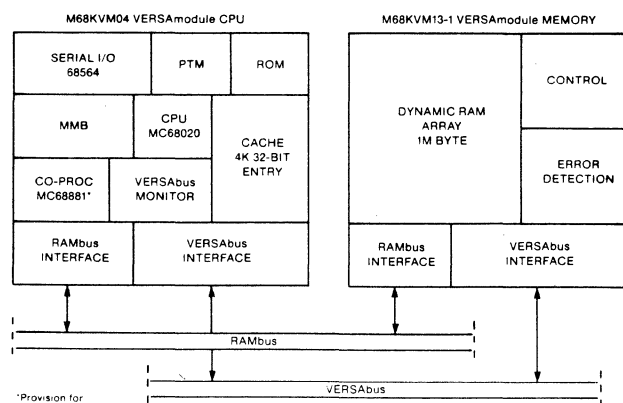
M68KVM04 VERSAmodule CPU

SERIAL I/O 68564

PTM

ROM

MMB

CPU MC68020

CACHE 4K 32-BIT ENTRY

CO-PROC MC68881*

VERSAbus MONITOR

RAMbus INTERFACE

VERSAbus INTERFACE

M68KVM13-1 VERSAmodule MEMORY

DYNAMIC RAM ARRAY 1M BYTE

CONTROL

ERROR DETECTION

RAMbus INTERFACE

VERSAbus INTERFACE

RAMbus

VERSAbus

*Provision for